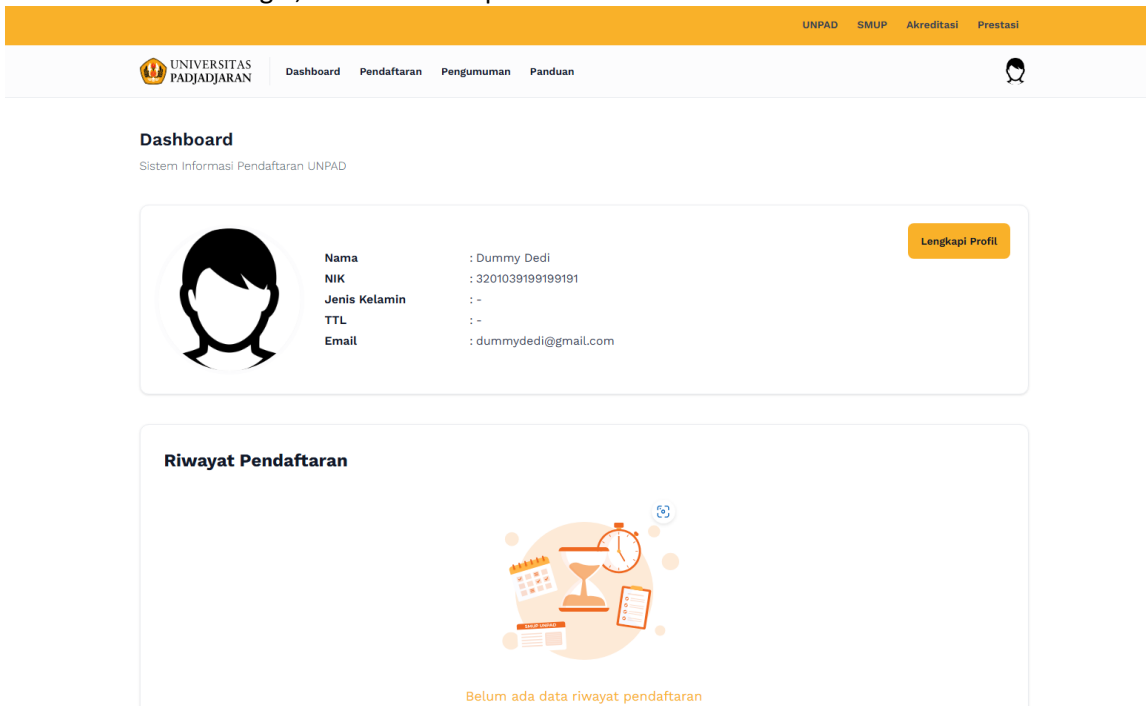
UNPAD SMUP Akreditasi Prestasi

UNIVERSITAS PADJADJARAN Dashboard Pendaftaran Pengumuman Panduan

Dashboard

Sistem Informasi Pendaftaran UNPAD

Lengkapi Profil

| | |
|---|---|
| Nama | : Dummy Dedi |
| NIK | : 3201039199199191 |
| Jenis Kelamin | : - |
| TTL | : - |
| Email | : dummydedi@gmail.com |

Riwayat Pendaftaran

Belum ada data riwayat pendaftaran